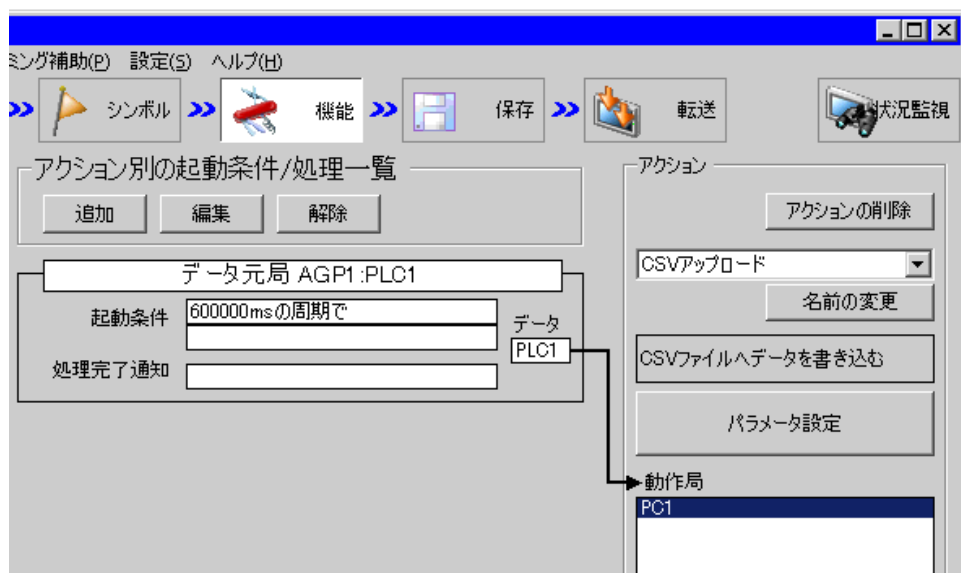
ミング補助(P) 設定(S) ヘルプ(H)

シンボル 機能 保存 転送 状況監視

アクション別の起動条件/処理一覧
追加 編集 解除

データ元局 AGP1:PLC1
起動条件 600000msの周期で
データ
PLC1
処理完了通知

アクション
アクションの削除
CSVアップロード
名前の変更
CSVファイルへデータを書き込む
パラメータ設定
動作局
PC1